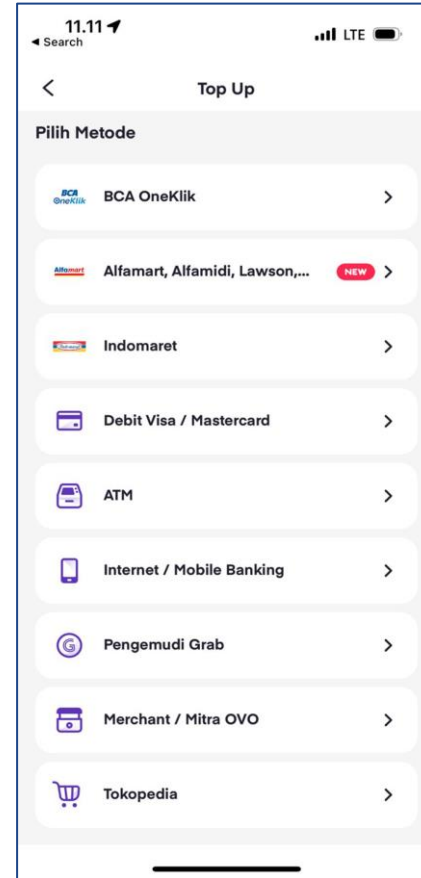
11.11
◂ Search
LTE

Top Up

Pilih Metode

BCA OneKlik
BCA OneKlik

Alfamart
Alfamart, Alfamidi, Lawson,...
NEW

Indomaret

Debit Visa / Mastercard

ATM

Internet / Mobile Banking

Pengemudi Grab

Merchant / Mitra OVO

Tokopedia